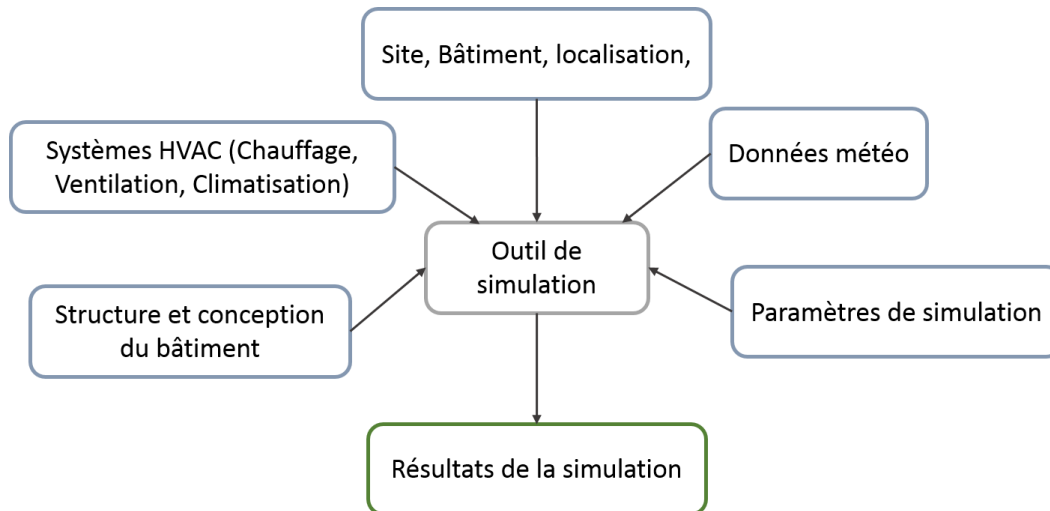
Site, Bâtiment, localisation,

Systèmes HVAC (Chauffage, Ventilation, Climatisation)

Données météo

Outil de simulation

Structure et conception du bâtiment

Paramètres de simulation

Résultats de la simulation